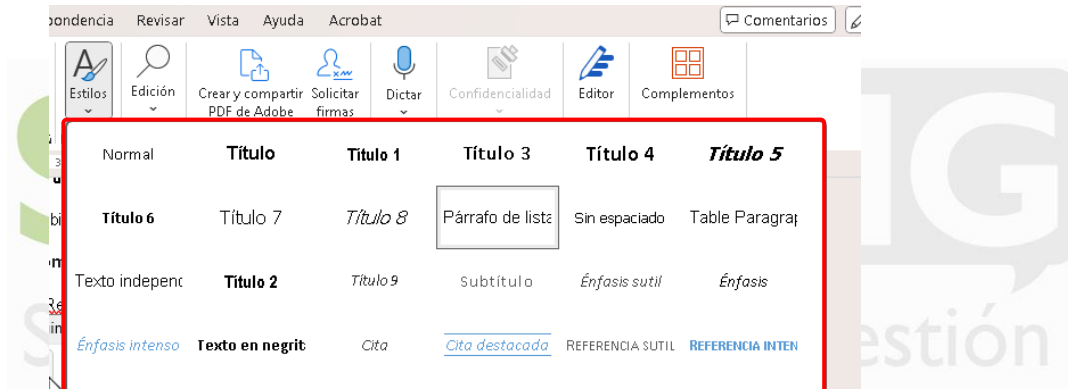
pondencia Revisar Vista Ayuda Acrobat

Comentarios

Estilos

Edición

Crear y compartir PDF de Adobe

Solicitar firmas

Dictar

Confidencialidad

Editor

Complementos

| Normal | Título | Título 1 | Título 3 | Título 4 | Título 5 |
|---|---|---|---|---|---|
| Título 6 | Título 7 | Título 8 | Párrafo de lista | Sin espaciado | Table Paragraj |
| Texto indepenc | Título 2 | Título 9 | Subtítulo | Énfasis sutil | Énfasis |
| Énfasis intenso | Texto en negrit | Cita | Cita destacada | REFERENCIA SUTIL | REFERENCIA INTEN |

estión